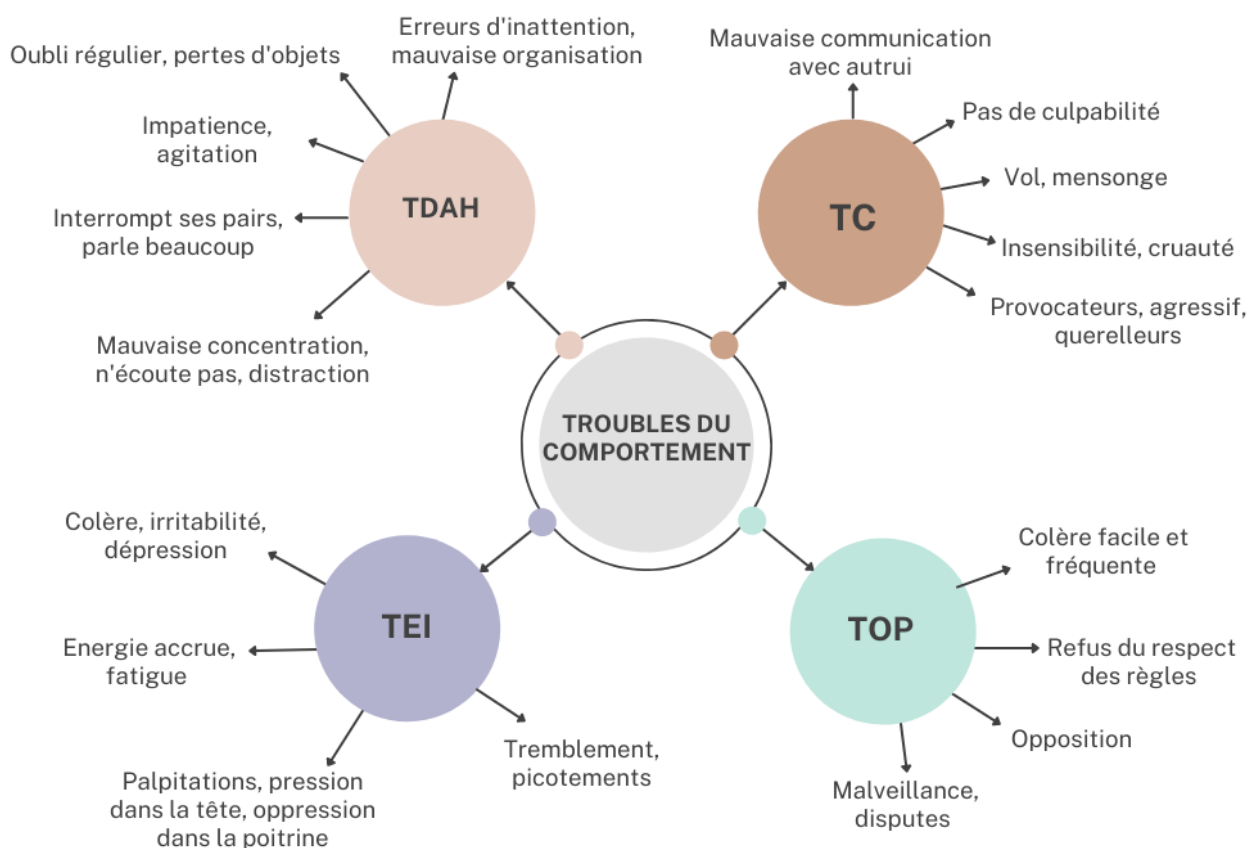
TROUBLES DU COMPORTEMENT

TDAH

Oubli régulier, pertes d'objets

Erreurs d'inattention, mauvaise organisation

Impatience, agitation

Interrompt ses pairs, parle beaucoup

Mauvaise concentration, n'écoute pas, distraction

TC

Mauvaise communication avec autrui

Pas de culpabilité

Vol, mensonge

Insensibilité, cruauté

Provocateurs, agressif, querelleurs

TEI

Colère, irritabilité, dépression

Energie accrue, fatigue

Palpitations, pression dans la tête, oppression dans la poitrine

Tremblement, picotements

TOP

Colère facile et fréquente

Refus du respect des règles

Opposition

Malveillance, disputes